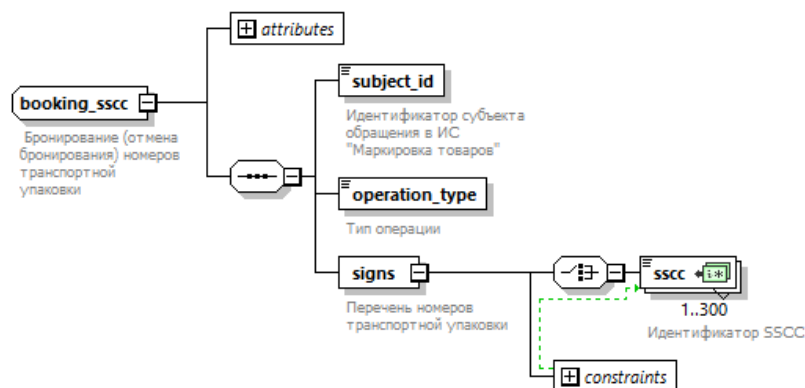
attributes

booking_sscc

Бронирование (отмена бронирования) номеров транспортной упаковки

subject_id

Идентификатор субъекта обращения в ИС "Маркировка товаров"

operation_type

Тип операции

signs

Перечень номеров транспортной упаковки

sscc

1..300

Идентификатор SSCC

constraints